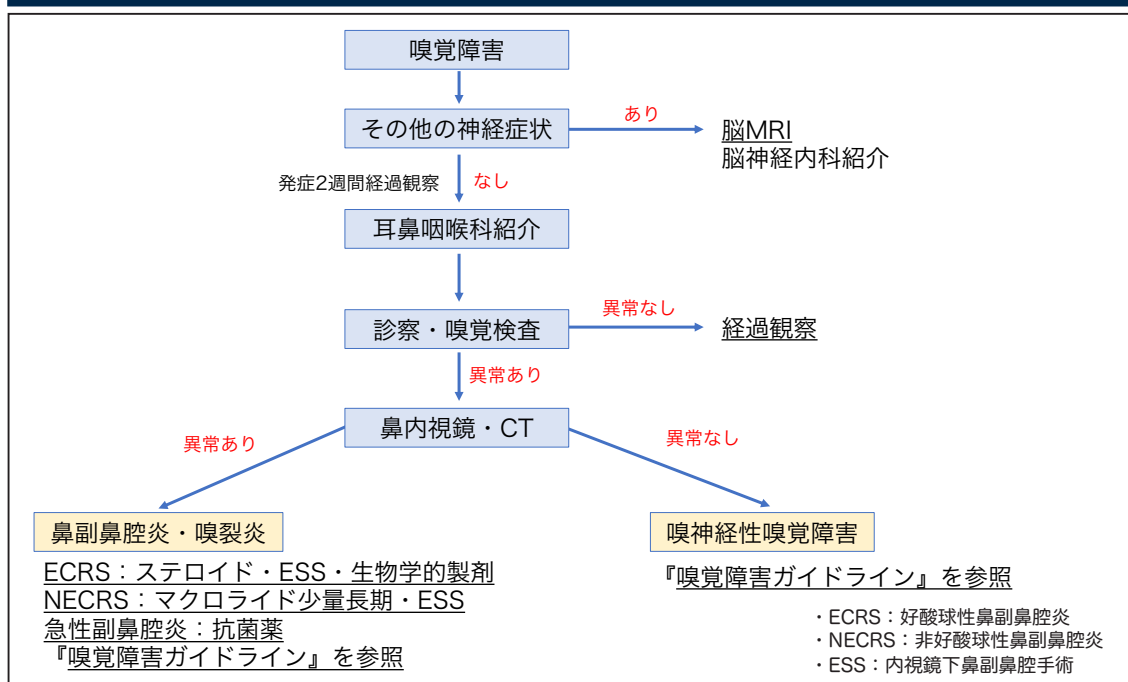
嗅覚障害

その他の神経症状

あり

脳MRI
脳神経内科紹介

発症2週間経過観察

なし

耳鼻咽喉科紹介

診察・嗅覚検査

異常なし

経過観察

異常あり

鼻内視鏡・CT

異常あり

異常なし

鼻副鼻腔炎・嗅裂炎

ECRS：ステロイド・ESS・生物学的製剤
NECRS：マクロライド少量長期・ESS
急性副鼻腔炎：抗菌薬
『嗅覚障害ガイドライン』を参照

嗅神経性嗅覚障害

『嗅覚障害ガイドライン』を参照

・ECRS：好酸球性鼻副鼻腔炎
・NECRS：非好酸球性鼻副鼻腔炎
・ESS：内視鏡下鼻副鼻腔手術